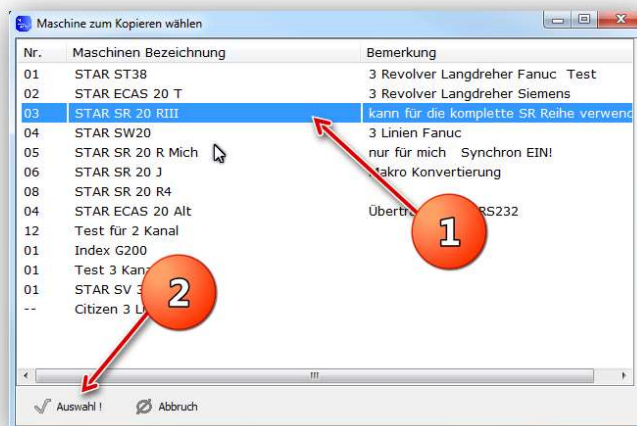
Maschine zum Kopieren wählen

| Nr. | Maschinen Bezeichnung | Bemerkung |
|---|---|---|
| 01 | STAR ST38 | 3 Revolver Langdreher Fanuc Test |
| 02 | STAR ECAS 20 T | 3 Revolver Langdreher Siemens |
| 03 | STAR SR 20 RIII | kann für die komplette SR Reihe verwend |
| 04 | STAR SW20 | 3 Linien Fanuc |
| 05 | STAR SR 20 R Mich | nur für mich Synchron EIN! |
| 06 | STAR SR 20 J | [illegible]akro Konvertierung |
| 08 | STAR SR 20 R4 | |
| 04 | STAR ECAS 20 Alt | Übertr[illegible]RS232 |
| 12 | Test für 2 Kanal | |
| 01 | Index G200 | |
| 01 | Test 3 Kan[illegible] | |
| 01 | STAR SV 3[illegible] | |
| -- | Citizen 3 L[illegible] | |

1

2

Auswahl !

Abbruch